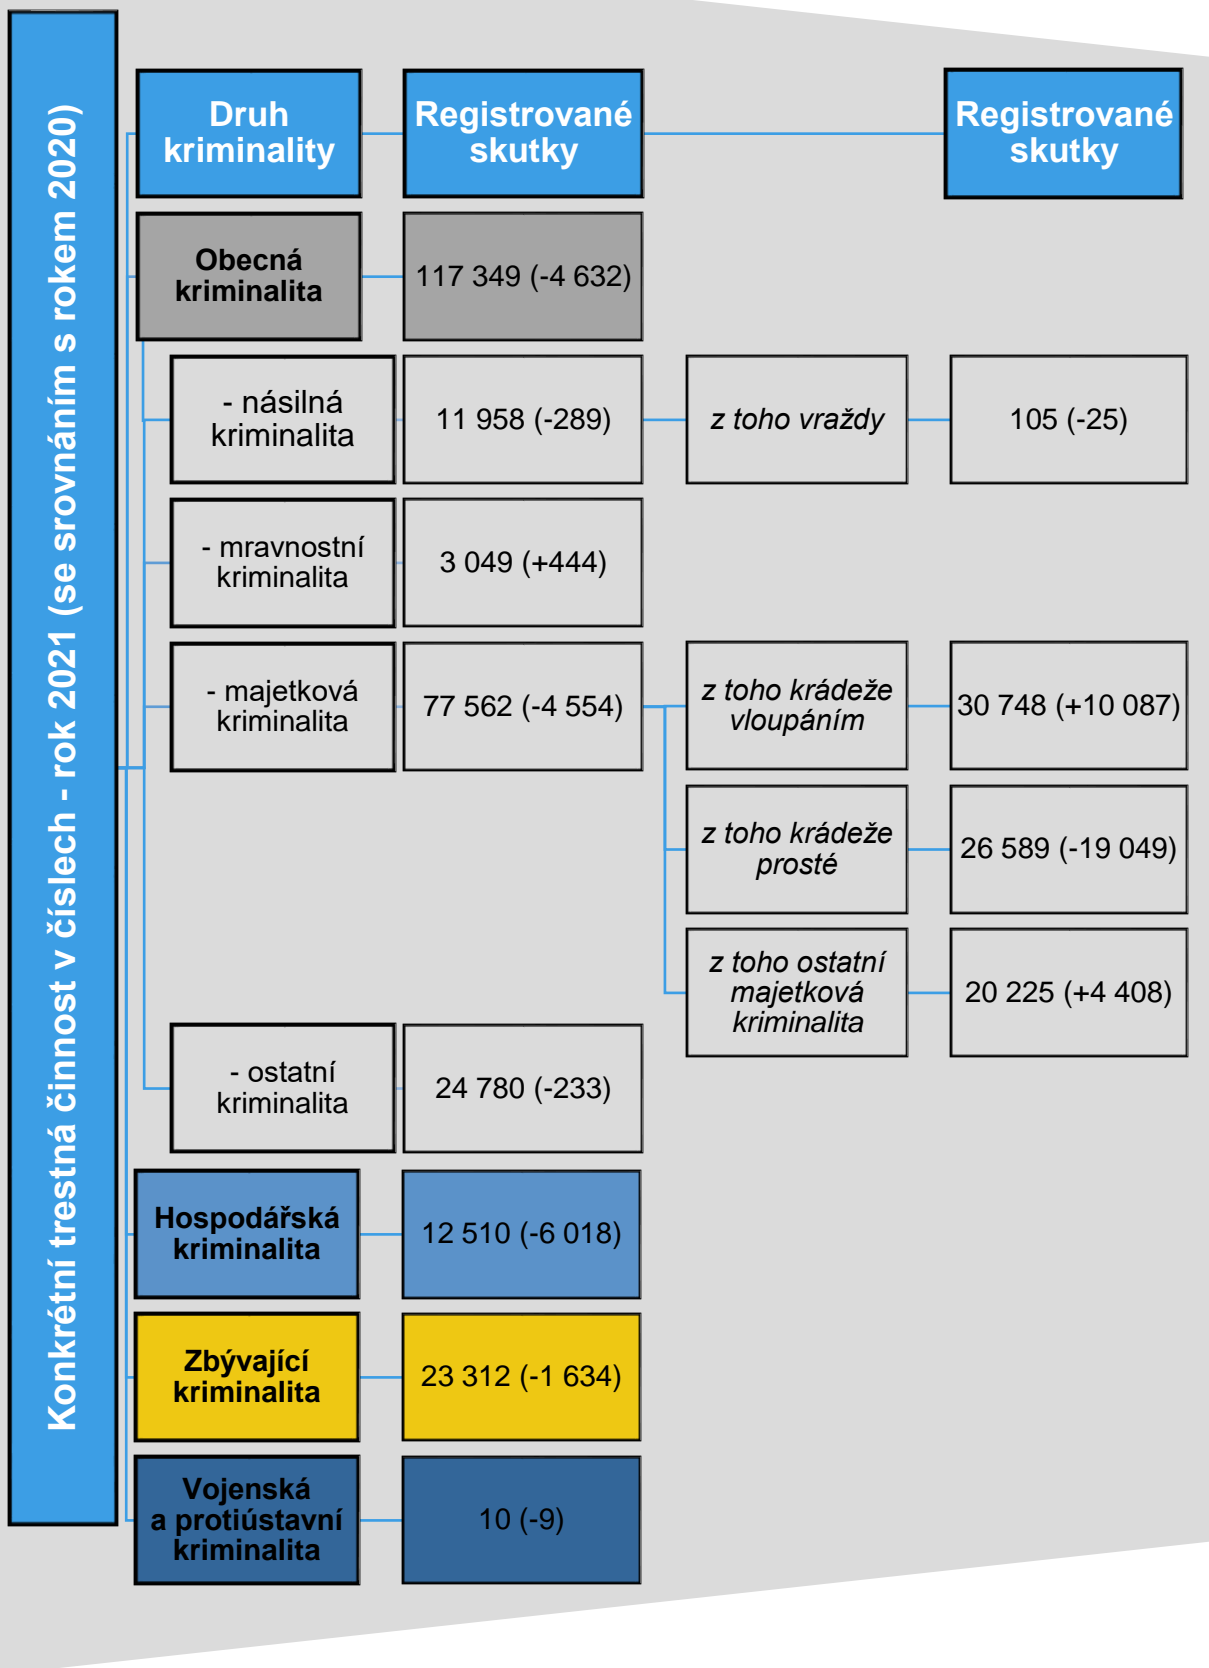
Konkrétní trestná činnost v číslech - rok 2021 (se srovnáním s rokem 2020)

Druh kriminality

Registrované skutky

Registrované skutky

Obecná kriminalita

117 349 (-4 632)

- násilná kriminalita

11 958 (-289)

z toho vraždy

105 (-25)

- mravnostní kriminalita

3 049 (+444)

- majetková kriminalita

77 562 (-4 554)

z toho krádeže vloupáním

30 748 (+10 087)

z toho krádeže prosté

26 589 (-19 049)

z toho ostatní majetková kriminalita

20 225 (+4 408)

- ostatní kriminalita

24 780 (-233)

Hospodářská kriminalita

12 510 (-6 018)

Zbývající kriminalita

23 312 (-1 634)

Vojenská a protiústavní kriminalita

10 (-9)